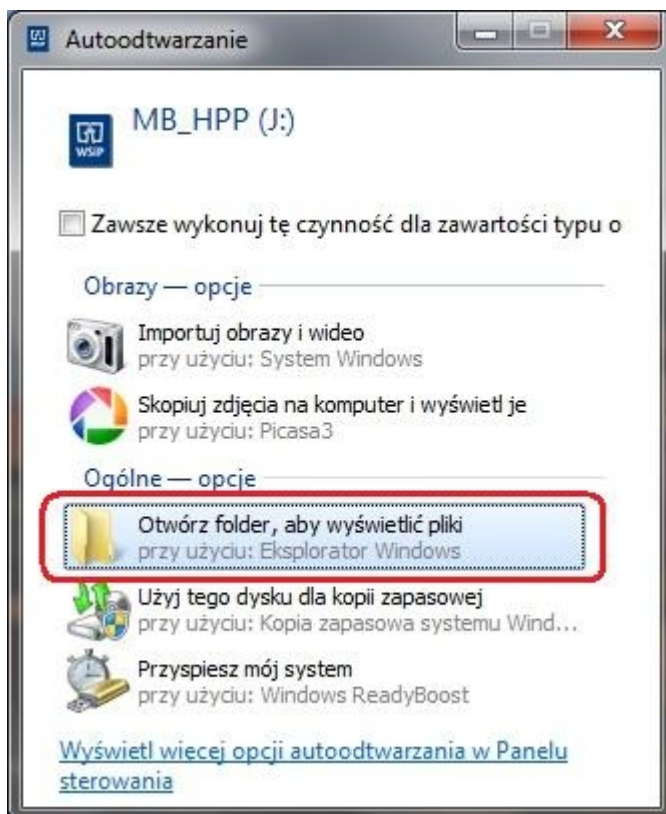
Autoodtwarzanie

MB_HPP (J:)

WSiP

Zawsze wykonuj tę czynność dla zawartości typu o

Obrazy — opcje

Importuj obrazy i wideo
przy użyciu: System Windows

Skopiuj zdjęcia na komputer i wyświetl je
przy użyciu: Picasa3

Ogólne — opcje

Otwórz folder, aby wyświetlić pliki
przy użyciu: Eksplorator Windows

Użyj tego dysku dla kopii zapasowej
przy użyciu: Kopia zapasowa systemu Wind...

Przyspiesz mój system
przy użyciu: Windows ReadyBoost

Wyświetl więcej opcji autoodtwarzania w Panelu sterowania